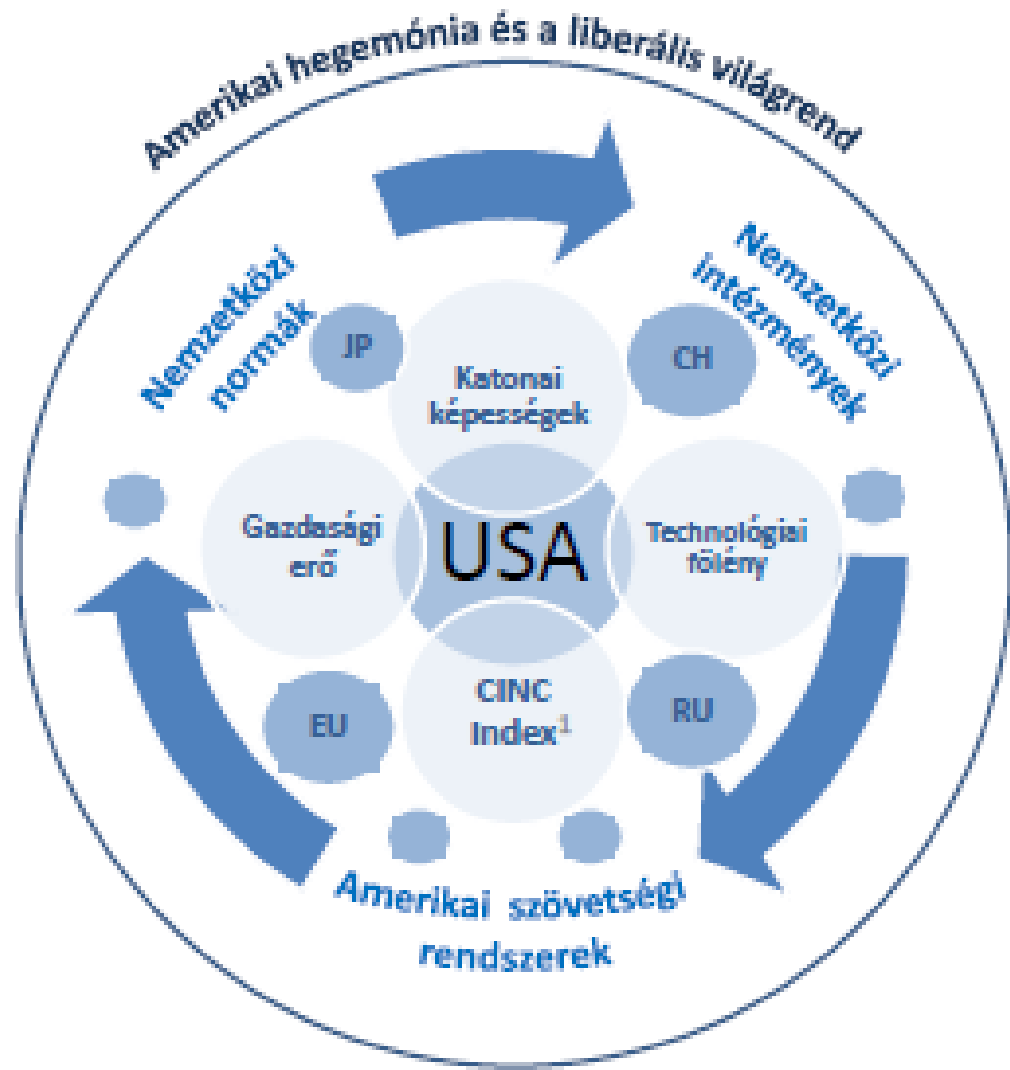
Amerikai hegemónia és a liberális világrend

Nemzetközi normák

Nemzetközi intézmények

JP

Katonai képességek

CH

Gazdasági erő

USA

Technológiai fölény

EU

CINC Index$^1$

RU

Amerikai szövetségi rendszerek